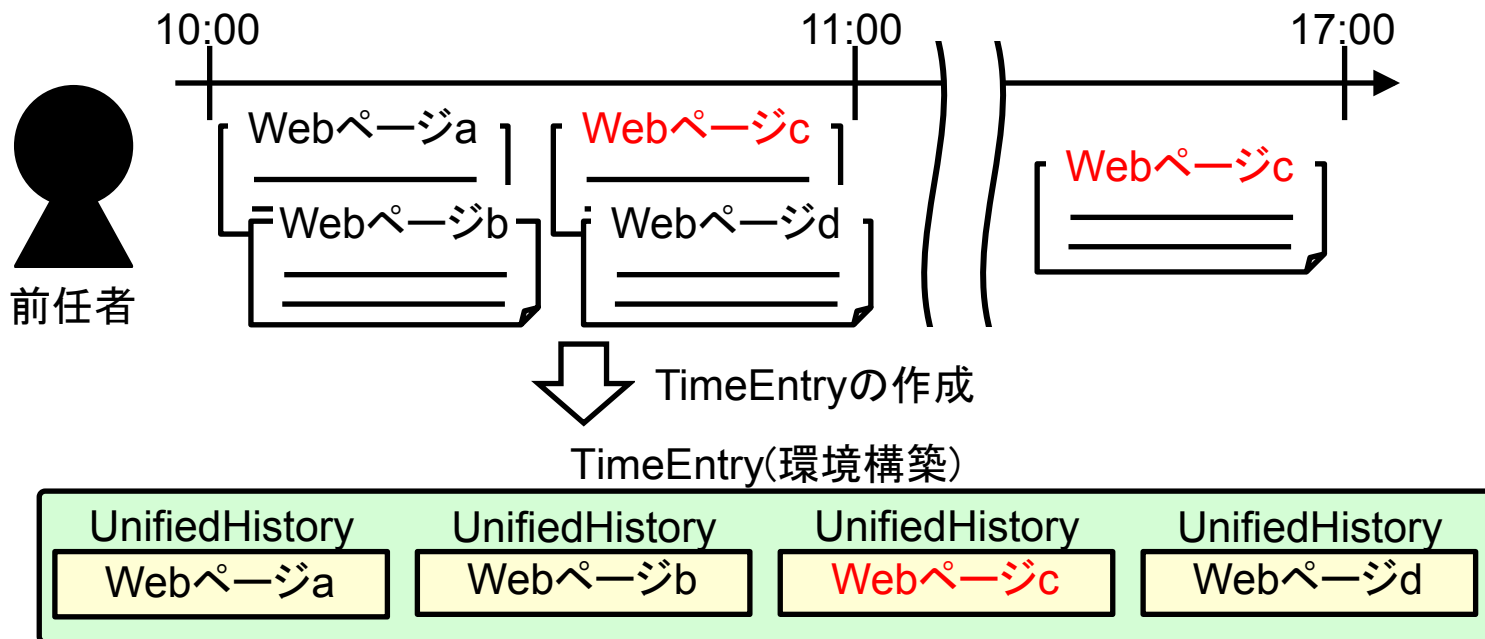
10:00

11:00

17:00

前任者

Webページa

Webページb

Webページc

Webページd

Webページc

TimeEntryの作成

TimeEntry(環境構築)

UnifiedHistory
Webページa

UnifiedHistory
Webページb

UnifiedHistory
Webページc

UnifiedHistory
Webページd